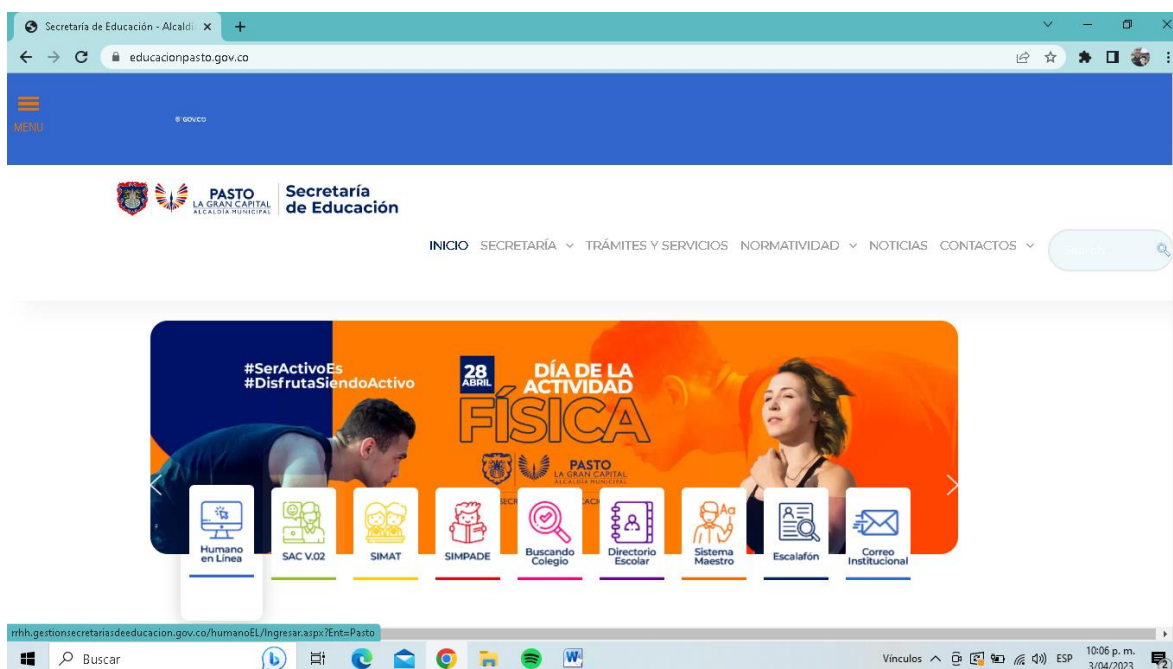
Secretaría de Educación - Alcaldí ×
educacionpasto.gov.co

MENU
GOV.CO

PASTO LA GRAN CAPITAL ALCALDÍA MUNICIPAL
Secretaría de Educación

INICIO SECRETARÍA TRÁMITES Y SERVICIOS NORMATIVIDAD NOTICIAS CONTACTOS

#SerActivoEs
#DisfrutaSiendoActivo

28 ABRIL
DÍA DE LA ACTIVIDAD FÍSICA

PASTO LA GRAN CAPITAL ALCALDÍA MUNICIPAL

Humano en Línea
SAC V.02
SIMAT
SIMPADE
Buscando Colegio
Directorio Escolar
Sistema Maestro
Escalafón
Correo Institucional

rrhh.gestionsecretariasdeeducacion.gov.co/humanoEL/Ingresar.aspx?Ent=Pasto

Buscar
Vínculos ESP 10:06 p. m. 3/04/2023